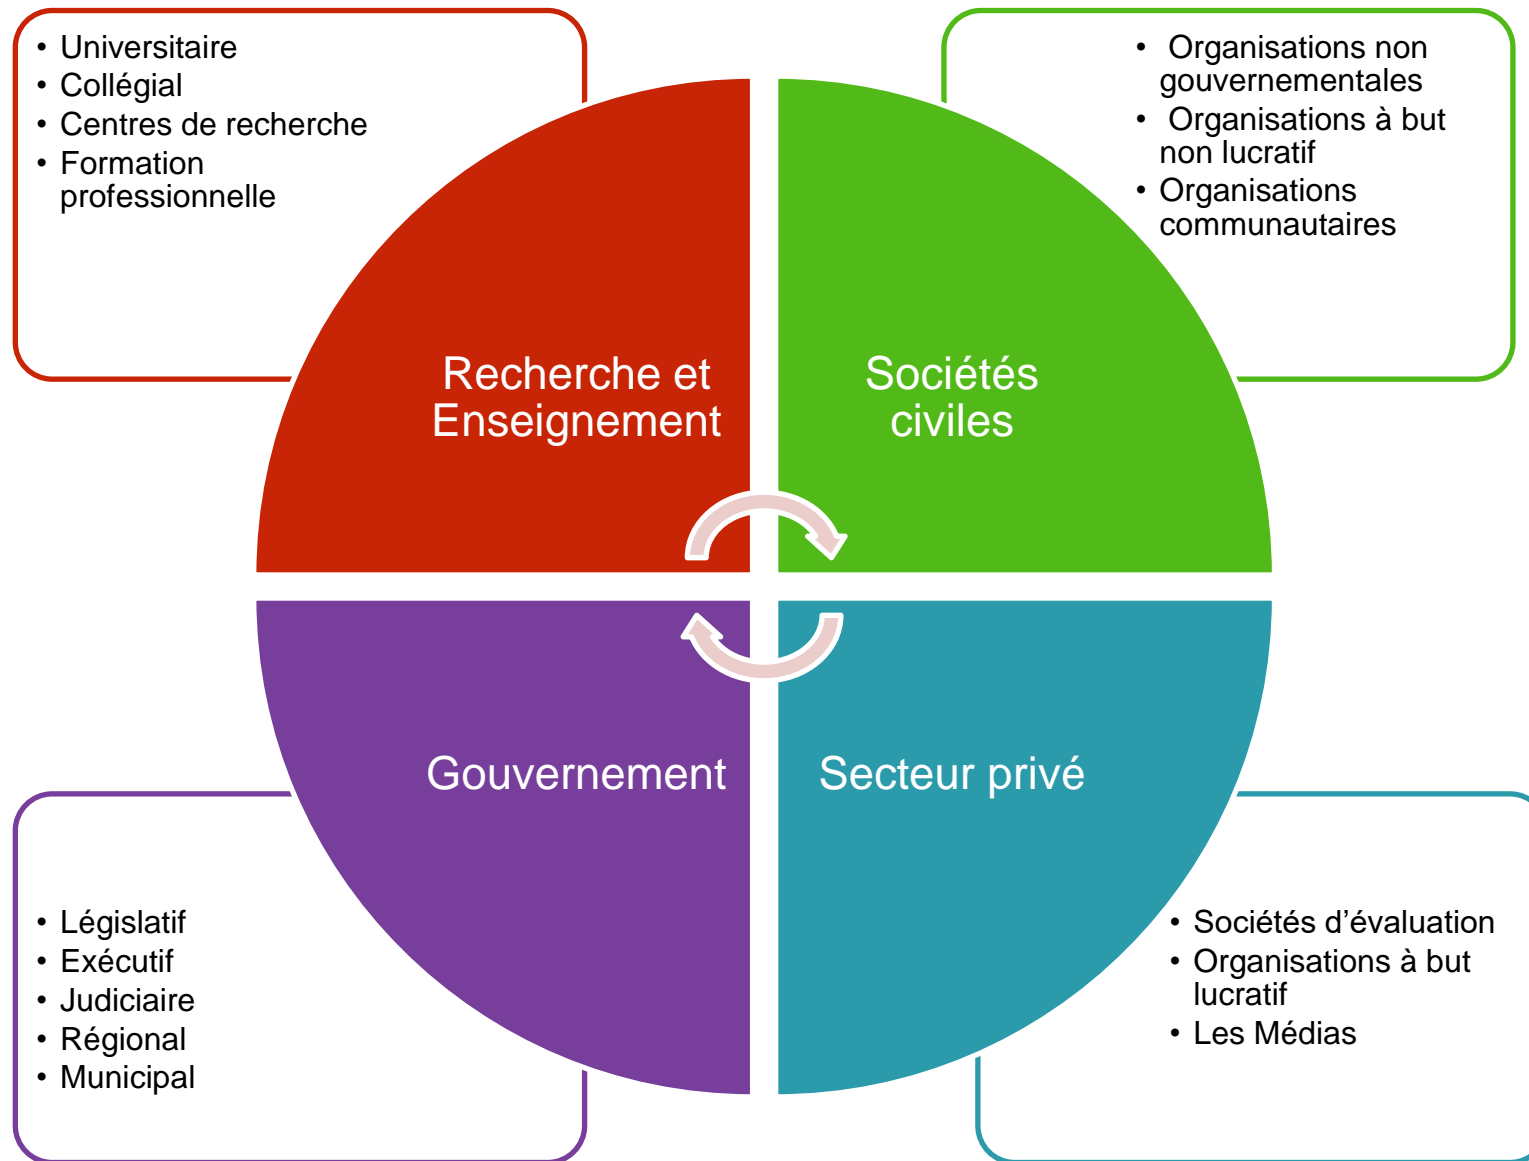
- Universitaire
- Collégial
- Centres de recherche
- Formation professionnelle

- Organisations non gouvernementales
- Organisations à but non lucratif
- Organisations communautaires

Recherche et Enseignement

Sociétés civiles

Gouvernement

Secteur privé

- Législatif
- Exécutif
- Judiciaire
- Régional
- Municipal

- Sociétés d’évaluation
- Organisations à but lucratif
- Les Médias